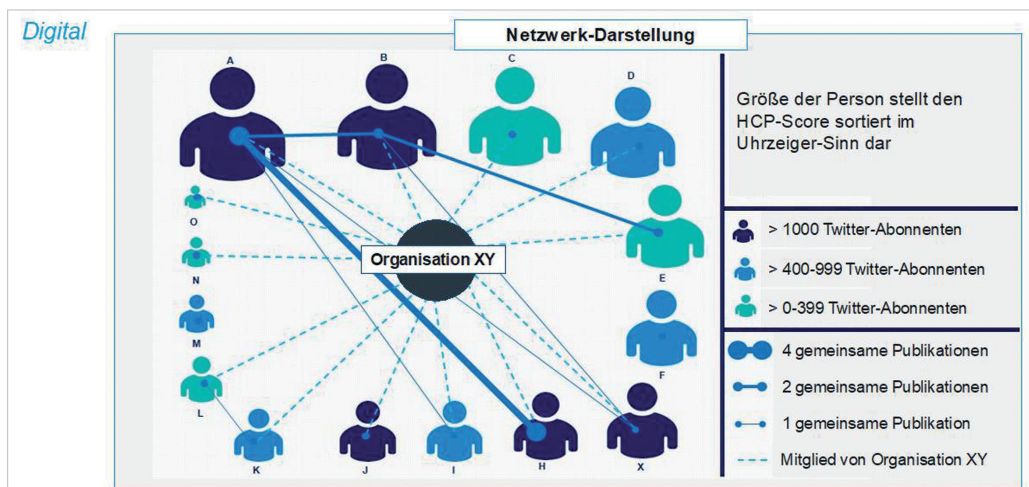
Digital

Netzwerk-Darstellung

A
B
C
D
E
F
X
H
I
J
K
L
M
N
O

Organisation XY

Größe der Person stellt den HCP-Score sortiert im Uhrzeiger-Sinn dar

> 1000 Twitter-Abonnenten
> 400-999 Twitter-Abonnenten
> 0-399 Twitter-Abonnenten

4 gemeinsame Publikationen
2 gemeinsame Publikationen
1 gemeinsame Publikation
Mitglied von Organisation XY